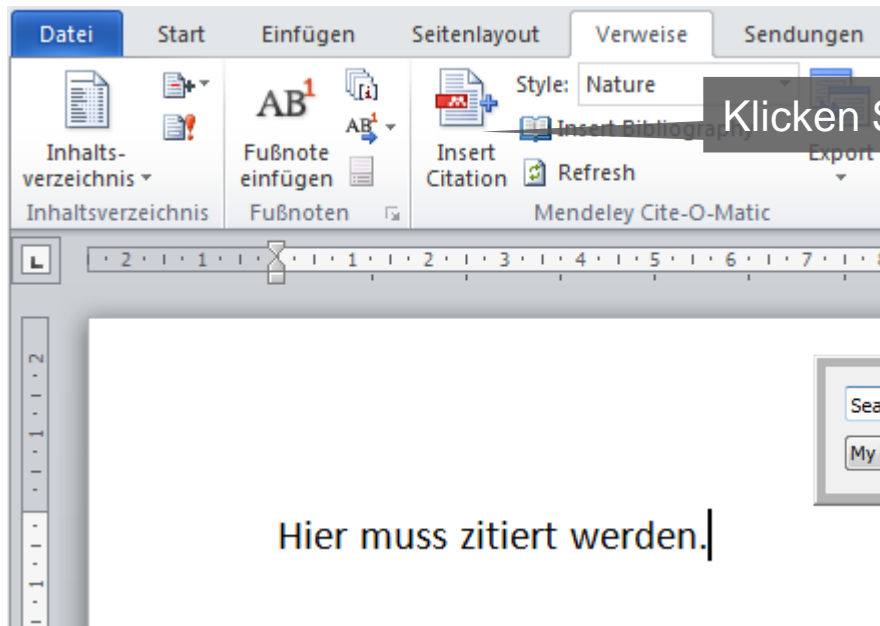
Datei | Start | Einfügen | Seitenlayout | Verweise | Sendungen

Inhaltsverzeichnis
Inhaltsverzeichnis

$AB^1$
Fußnote einfügen
$AB^1$
Fußnoten

Style: Nature
Insert Citation
Insert Bibliography
Refresh
Export
Mendeley Cite-O-Matic

Klicken S

2 · 1 · 1 · 2 · 3 · 4 · 5 · 6 · 7 · 8

Sea
My

Hier muss zitiert werden.